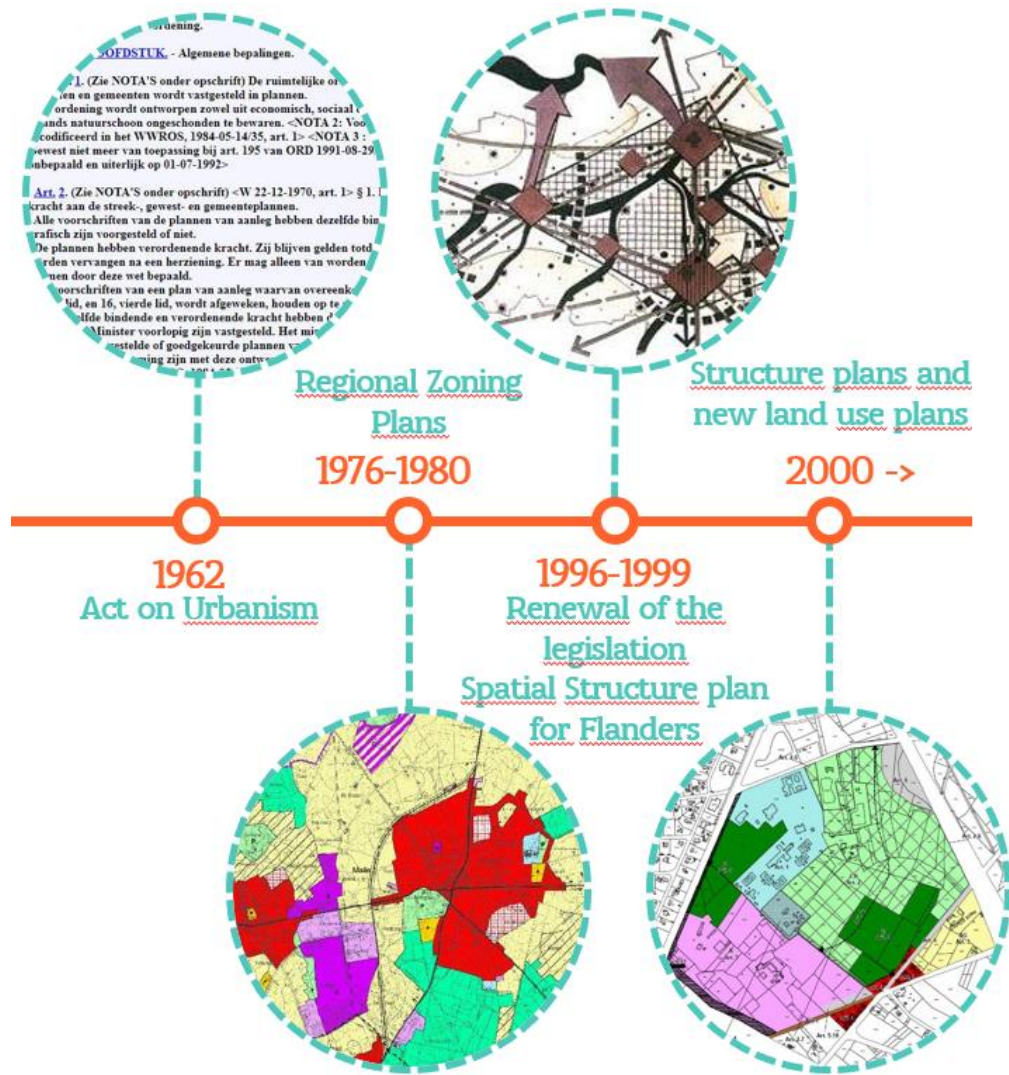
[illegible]ordening.

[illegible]OFDSTUK. - Algemene bepalingen.

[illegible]1. (Zie NOTA'S onder opschrift) De ruimtelijke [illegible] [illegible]en en gemeenten wordt vastgesteld in plannen. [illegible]ordening wordt ontworpen zowel uit economisch, sociaal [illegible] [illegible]ands natuurschoon ongeschonden te bewaren. <NOTA 2: Voo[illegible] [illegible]codificeerd in het WWROS, 1984-05-14/35, art. 1> <NOTA 3 : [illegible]ewest niet meer van toepassing bij art. 195 van ORD 1991-08-29 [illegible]onbepaald en uiterlijk op 01-07-1992>

Art. 2. (Zie NOTA'S onder opschrift) <W 22-12-1970, art. 1> § 1. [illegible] kracht aan de streek-, gewest- en gemeenteplannen. Alle voorschriften van de plannen van aanleg hebben dezelfde bin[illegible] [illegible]rafisch zijn voorgesteld of niet. De plannen hebben verordenende kracht. Zij blijven gelden totd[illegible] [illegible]rden vervangen na een herziening. Er mag alleen van worden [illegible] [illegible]nen door deze wet bepaald. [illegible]oorschriften van een plan van aanleg waarvan overeenk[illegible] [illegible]lid, en 16, vierde lid, wordt afgeweken, houden op te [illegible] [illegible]lfde bindende en verordenende kracht hebben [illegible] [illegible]Minister voorlopig zijn vastgesteld. Het mi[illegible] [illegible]estelde of goedgekeurde plannen v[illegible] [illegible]ing zijn met deze ontw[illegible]

Regional Zoning Plans
1976-1980

Structure plans and new land use plans
2000 ->

1962
Act on Urbanism

1996-1999
Renewal of the legislation
Spatial Structure plan for Flanders